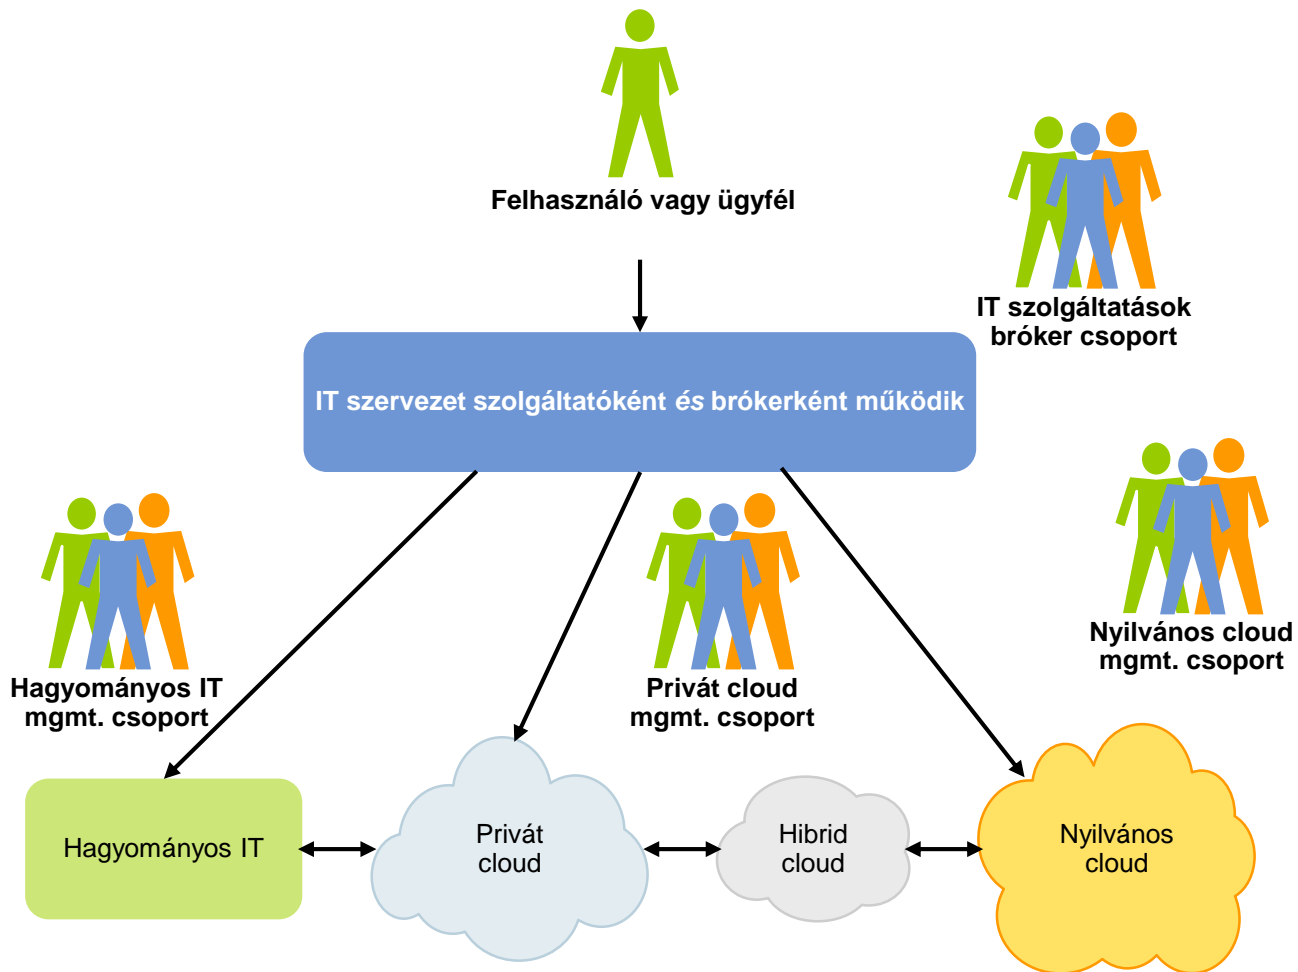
Felhasználó vagy ügyfél

IT szolgáltatások bróker csoport

IT szervezet szolgáltatóként és brókerként működik

Hagyományos IT mgmt. csoport

Privát cloud mgmt. csoport

Nyilvános cloud mgmt. csoport

Hagyományos IT

Privát cloud

Hibrid cloud

Nyilvános cloud